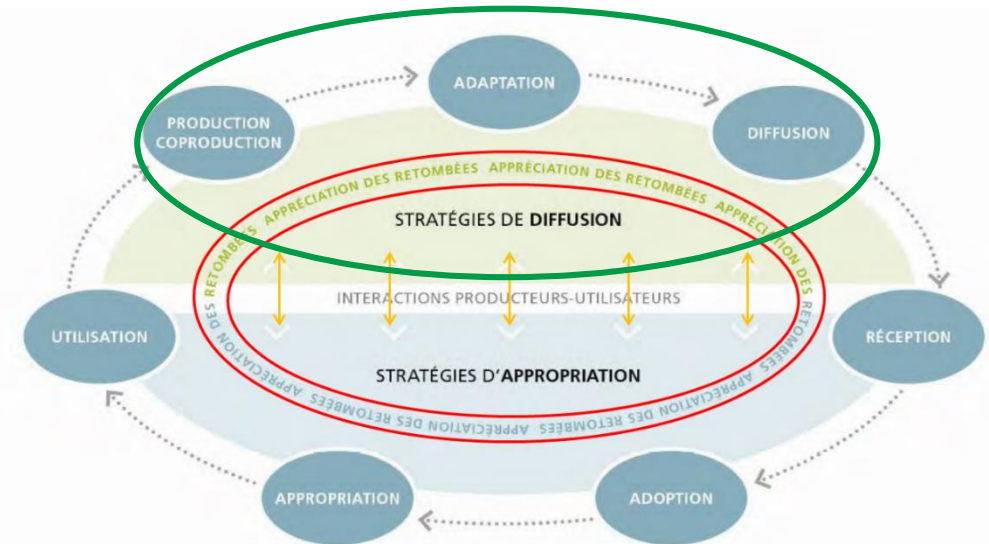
ADAPTATION

PRODUCTION COPRODUCTION

DIFFUSION

APPRÉCIATION DES RETOMBÉES APPRÉCIATION DES RETOMBÉES APPRÉCIATION DES RETOMBÉES

STRATÉGIES DE DIFFUSION

INTERACTIONS PRODUCTEURS-UTILISATEURS

UTILISATION

RÉCEPTION

STRATÉGIES D'APPROPRIATION

APPRÉCIATION DES RETOMBÉES APPRÉCIATION DES RETOMBÉES APPRÉCIATION DES RETOMBÉES

APPROPRIATION

ADOPTION